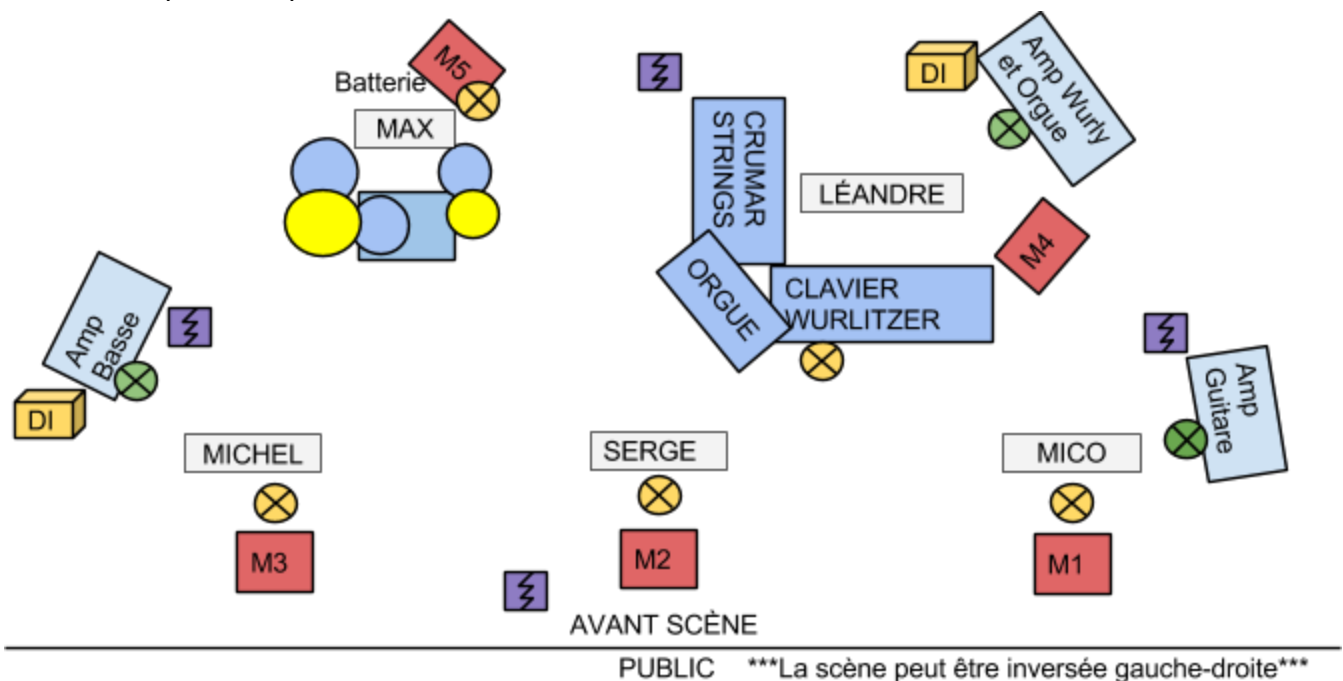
M5
Batterie
MAX
CRUMAR STRINGS
LÉANDRE
DI
Amp Wurly et Orgue
M4
ORGUE
CLAVIER WURLITZER
Amp Basse
DI
Amp Guitare
MICHEL
SERGE
MICO
M3
M2
M1
AVANT SCÈNE
PUBLIC ***La scène peut être inversée gauche-droite***